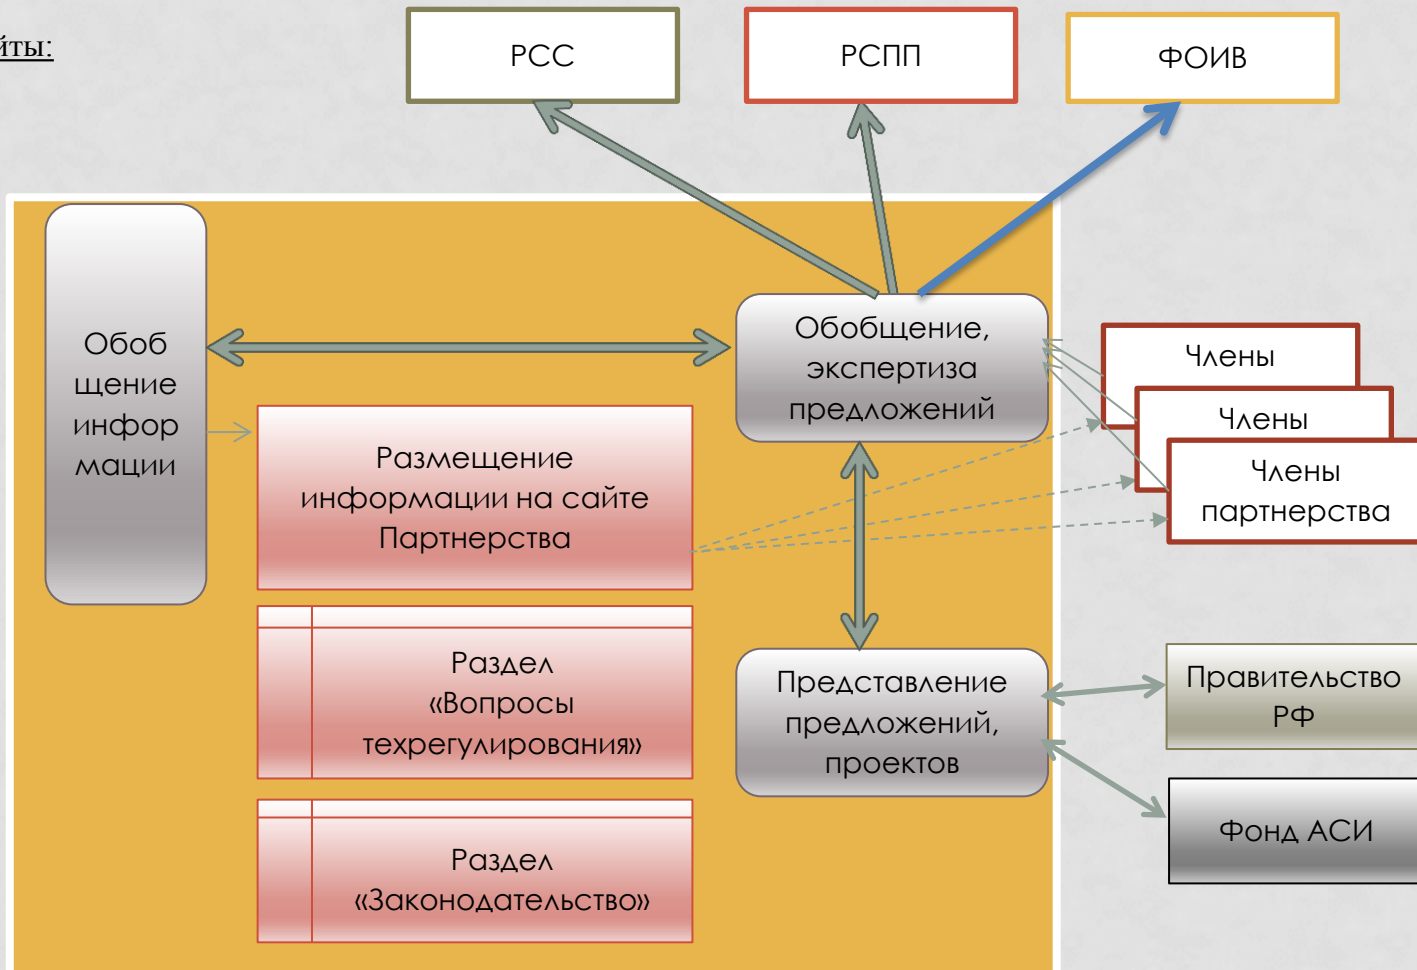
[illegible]йты:

РСС

РСПП

ФОИВ

Обоб щение инфор мации

Обобщение, экспертиза предложений

Члены

Члены

Члены партнерства

Размещение информации на сайте Партнерства

Раздел «Вопросы техрегулирования»

Раздел «Законодательство»

Представление предложений, проектов

Правительство РФ

Фонд АСИ